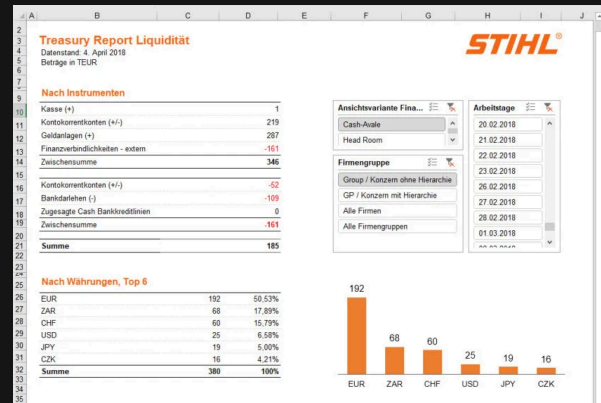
A B C D E F G H I J

Treasury Report Liquidität
Datenstand: 4. April 2018
Beträge in TEUR

STIHL®

Nach Instrumenten

| | |
|---|---|
| Kasse (+) | 1 |
| Kontokorrentkonten (+/-) | 219 |
| Geldanlagen (+) | 287 |
| Finanzverbindlichkeiten - extern | -161 |
| Zwischensumme | 346 |
| Kontokorrentkonten (+/-) | -52 |
| Bankdarlehen (-) | -109 |
| Zugesagte Cash Bankkreditlinien | 0 |
| Zwischensumme | -161 |
| Summe | 185 |

Ansichtsvariante Fina...
Cash-Avale
Head Room

Firmengruppe
Group / Konzern ohne Hierarchie
GP / Konzern mit Hierarchie
Alle Firmen
Alle Firmengruppen

Arbeitstage
20.02.2018
21.02.2018
22.02.2018
23.02.2018
26.02.2018
27.02.2018
28.02.2018
01.03.2018

Nach Währungen, Top 6

| | | |
|---|---|---|
| EUR | 192 | 50,53% |
| ZAR | 68 | 17,89% |
| CHF | 60 | 15,79% |
| USD | 25 | 6,58% |
| JPY | 19 | 5,00% |
| CZK | 16 | 4,21% |
| Summe | 380 | 100% |

192 68 60 25 19 16
EUR ZAR CHF USD JPY CZK

2 3 4 5 6 7 8 9 10 11 12 13 14 15 16 17 18 19 20 21 22 23 24 25 26 27 28 29 30 31 32 33 34 35